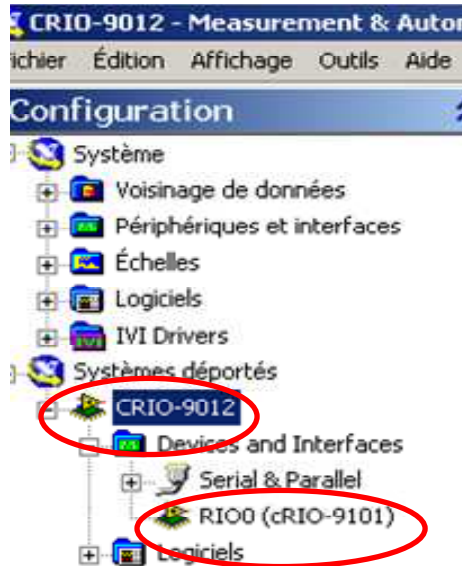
CRIO-9012 - Measurement & Autor

ichier Édition Affichage Outils Aide

Configuration

Système

Voisinage de données

Périphériques et interfaces

Échelles

Logiciels

IVI Drivers

Systèmes déportés

CRIO-9012

Devices and Interfaces

Serial & Parallel

RIO0 (cRIO-9101)

Logiciels